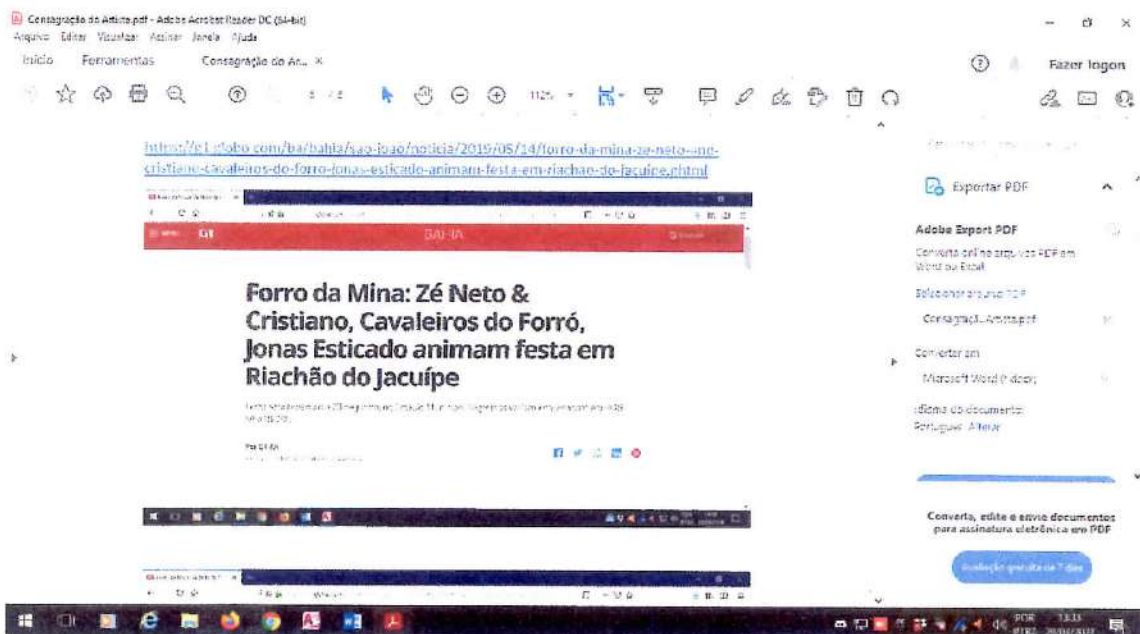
Consagração do Artista.pdf - Adobe Acrobat Reader DC (64-bit)
Arquivo Editar Visualizar Assinar Janela Ajuda
Início Ferramentas Consagração do Ar... ×
Fazer logon

112%

https://g1.globo.com/ba/bahia/sao-joao/noticia/2019/06/14/forro-da-mina-ze-neto--e-cristiano-cavaleiros-do-forro-jonas-esticado-animam-festa-em-riachao-do-jacuipe.ghtml

BAHIA

Forro da Mina: Zé Neto & Cristiano, Cavaleiros do Forró, Jonas Esticado animam festa em Riachão do Jacuípe

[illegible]

Exportar PDF
Adobe Export PDF
Converta arquivos PDF em Word ou Excel
Selecionar arquivo PDF
Consagraçã...Artista.pdf
Converter em
Microsoft Word (*.docx)
Idioma do documento:
Português Alterar

Converta, edite e envie documentos para assinatura eletrônica em PDF
Avaliação gratuita de 7 dias

POR
13:13